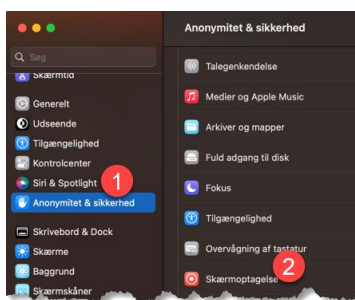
Søg
Skærmtid
Generelt
Udseende
Tilgængelighed
Kontrolcenter
Siri & Spotlight
1
Anonymitet & sikkerhed
Skrivebord & Dock
Skærme
Baggrund
Skærmskåner

Anonymitet & sikkerhed
Talegenkendelse
Medier og Apple Music
Arkiver og mapper
Fuld adgang til disk
Fokus
Tilgængelighed
Overvågning af tastatur
Skærmoptagelse
2